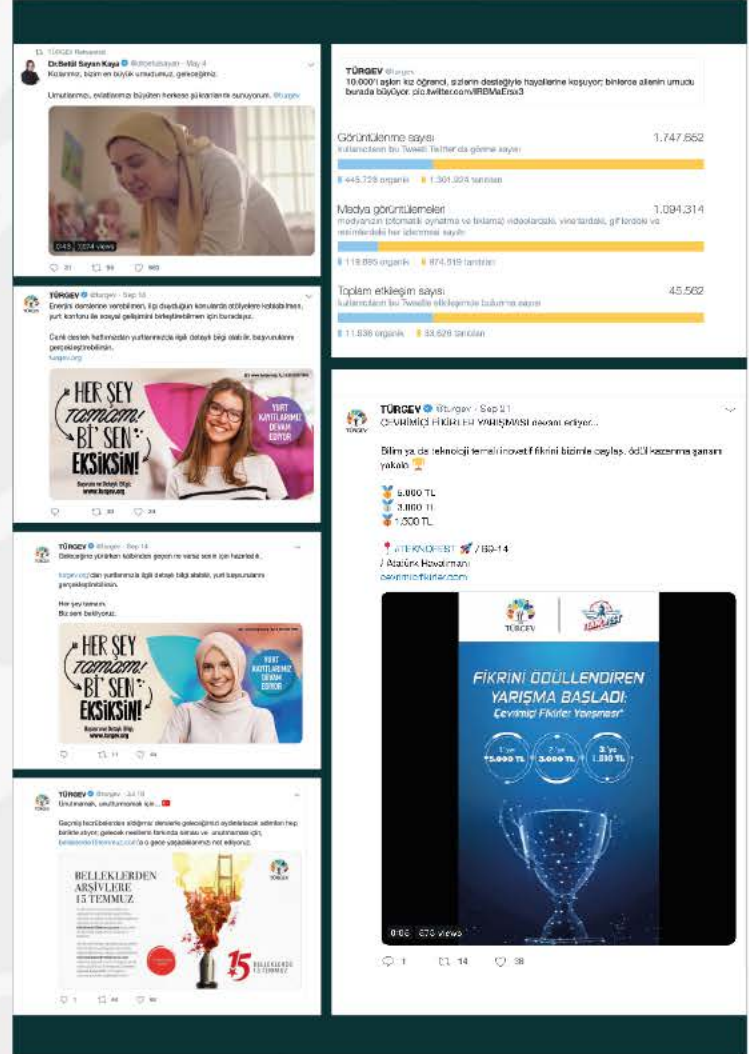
TÜRGEV Retweeted

Dr.Betül Sayan Kaya @drbetulsayan · May 4
Kızlarımız, bizim en büyük umudumuz, geleceğimiz.

Umutlarımızı, evlatlarımızı büyüten herkese şükranlarımı sunuyorum. @turgev

0:45 | 3.074 views

31 94 960

TÜRGEV @turgev · Sep 18
Enerjisi derslerine verebilmen, ilgi duyduğun konularda atölyelere katılabilmen, yurt konforu ile sosyal gelişimini birleştirebilmen için buradayız.

Cenk destek hattımızdan yurtlarımızla ilgili detaylı bilgi alabilir, başvurularını gerçekleştirebilirsin.
turgev.org

HER ŞEY TAMAM! Bİ' SEN EKSİKSİN!
YURT KAYITLARIMIZ DEVAM EDİYOR
Başvuru ve Detaylı Bilgi: www.turgev.org

33 24

TÜRGEV @turgev · Sep 14
Geleceğine yürürken kalbinden geçen ne varsa senin için hazırladık.

turgev.org'dan yurtlarımızla ilgili detaylı bilgi alabilir, yurt başvurularını gerçekleştirebilirsin.

Her şey tamam.
Biz seni bekliyoruz.

HER ŞEY TAMAM! Bİ' SEN EKSİKSİN!
YURT KAYITLARIMIZ DEVAM EDİYOR
Başvuru ve Detaylı Bilgi: www.turgev.org

11 44

TÜRGEV @turgev · Jul 18
Unutmamak, unutturmamak için...

Geçmiş tecrübelerden aldığımız derslerle geleceğimizi aydınlatacak adımları hep birlikte atıyor; gelecek nesillerin farkında olması ve unutmaması için, belleklerden15temmuz.com'a o gece yaşadıklarınızı not ediyoruz.

BELLEKLERDEN ARŞİVLERE 15 TEMMUZ

15 BELLEKLERDEN 15 TEMMUZ

1 44 90

TÜRGEV @turgev
10.000'i aşkın kız öğrenci, sizlerin desteğiyle hayallerine koşuyor; binlerce ailenin umudu burada büyüyor. pic.twitter.com/IRBMaErsx3

Görüntülenme sayısı 1.747.652
kullanıcıların bu Tweeti Twitter'da görme sayısı
445.728 organik 1.301.924 tanıtılan

Medya görüntülemeleri 1.094.314
medyanızın (otomatik oynatma ve tıklama) videolardaki, vine'lardaki, gif'lerdeki ve resimlerdeki her izlenmesi sayısı
119.895 organik 974.919 tanıtılan

Toplam etkileşim sayısı 45.562
kullanıcıların bu Tweetle etkileşimde bulunma sayısı
11.936 organik 33.626 tanıtılan

TÜRGEV @turgev · Sep 21
ÇEVRİMİÇİ FİKİRLER YARIŞMASI devam ediyor...

Bilim ya da teknoloji temalı inovatif fikrini bizimle paylaş, ödül kazanma şansını yakala 🏆

5.000 TL
3.000 TL
1.000 TL

📍 #TEKNOFEST 🚀 / 20-23
/ Atatürk Havalimanı
cevrimicifikirler.com

TÜRGEV TEKNOFEST

FİKRİNİ ÖDÜLLENDİREN YARIŞMA BAŞLADI
Çevrimiçi Fikirler Yarışması

1.'ye 5.000 TL
2.'ye 3.000 TL
3.'ye 1.000 TL

0:06 | 676 views

1 14 38